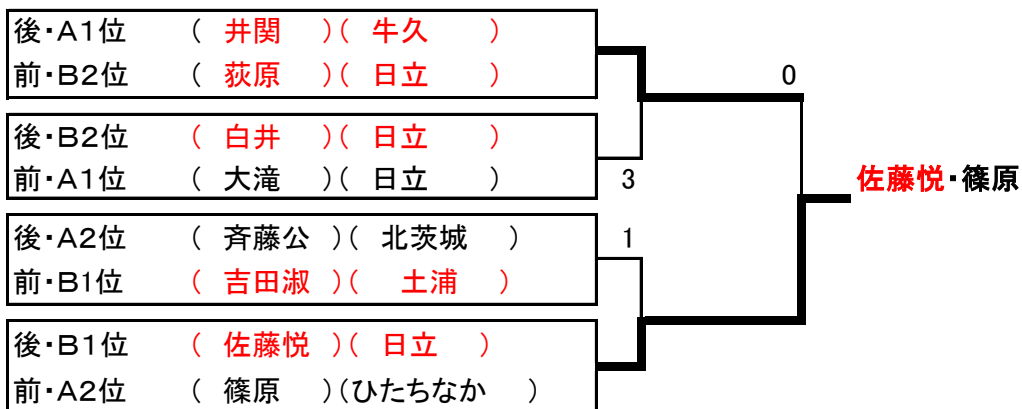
後・A1位　（ 井関 ）（ 牛久 ）
前・B2位　（ 荻原 ）（ 日立 ）

後・B2位　（ 白井 ）（ 日立 ）
前・A1位　（ 大滝 ）（ 日立 ）

後・A2位　（ 斉藤公 ）（ 北茨城 ）
前・B1位　（ 吉田淑 ）（ 土浦 ）

後・B1位　（ 佐藤悦 ）（ 日立 ）
前・A2位　（ 篠原 ）（ひたちなか ）

0

3

1

佐藤悦・篠原